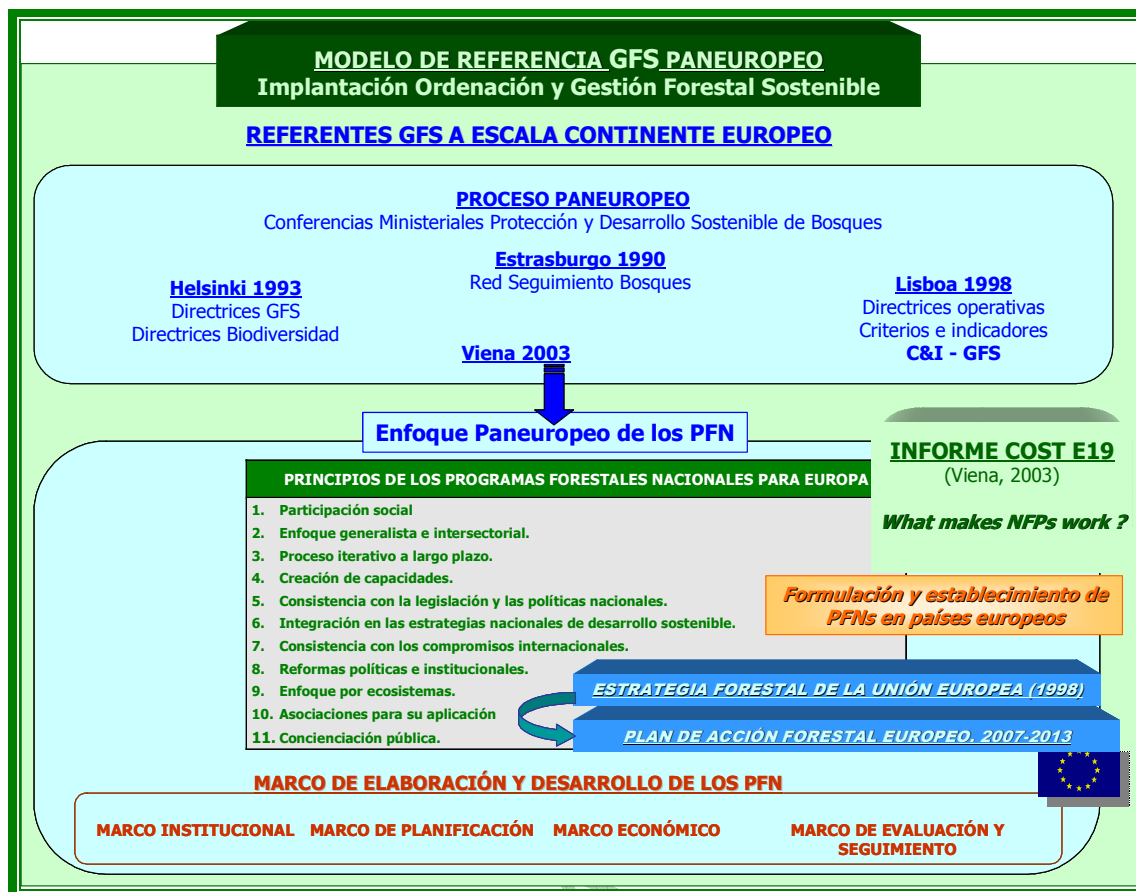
MODELO DE REFERENCIA GFS PANEUROPEO
Implantación Ordenación y Gestión Forestal Sostenible

REFERENTES GFS A ESCALA CONTINENTE EUROPEO

PROCESO PANEUROPEO
Conferencias Ministeriales Protección y Desarrollo Sostenible de Bosques

Estrasburgo 1990
Red Seguimiento Bosques

Helsinki 1993
Directrices GFS
Directrices Biodiversidad

Lisboa 1998
Directrices operativas
Criterios e indicadores
C&I - GFS

Viena 2003

Enfoque Paneuropeo de los PFN

INFORME COST E19
(Viena, 2003)

What makes NFPs work ?

PRINCIPIOS DE LOS PROGRAMAS FORESTALES NACIONALES PARA EUROPA

1. Participación social
2. Enfoque generalista e intersectorial.
3. Proceso iterativo a largo plazo.
4. Creación de capacidades.
5. Consistencia con la legislación y las políticas nacionales.
6. Integración en las estrategias nacionales de desarrollo sostenible.
7. Consistencia con los compromisos internacionales.
8. Reformas políticas e institucionales.
9. Enfoque por ecosistemas.
10. Asociaciones para su aplicación
11. Concienciación pública.

Formulación y establecimiento de PFNs en países europeos

ESTRATEGIA FORESTAL DE LA UNIÓN EUROPEA (1998)

PLAN DE ACCIÓN FORESTAL EUROPEO. 2007-2013

MARCO DE ELABORACIÓN Y DESARROLLO DE LOS PFN

MARCO INSTITUCIONAL MARCO DE PLANIFICACIÓN MARCO ECONÓMICO MARCO DE EVALUACIÓN Y SEGUIMIENTO